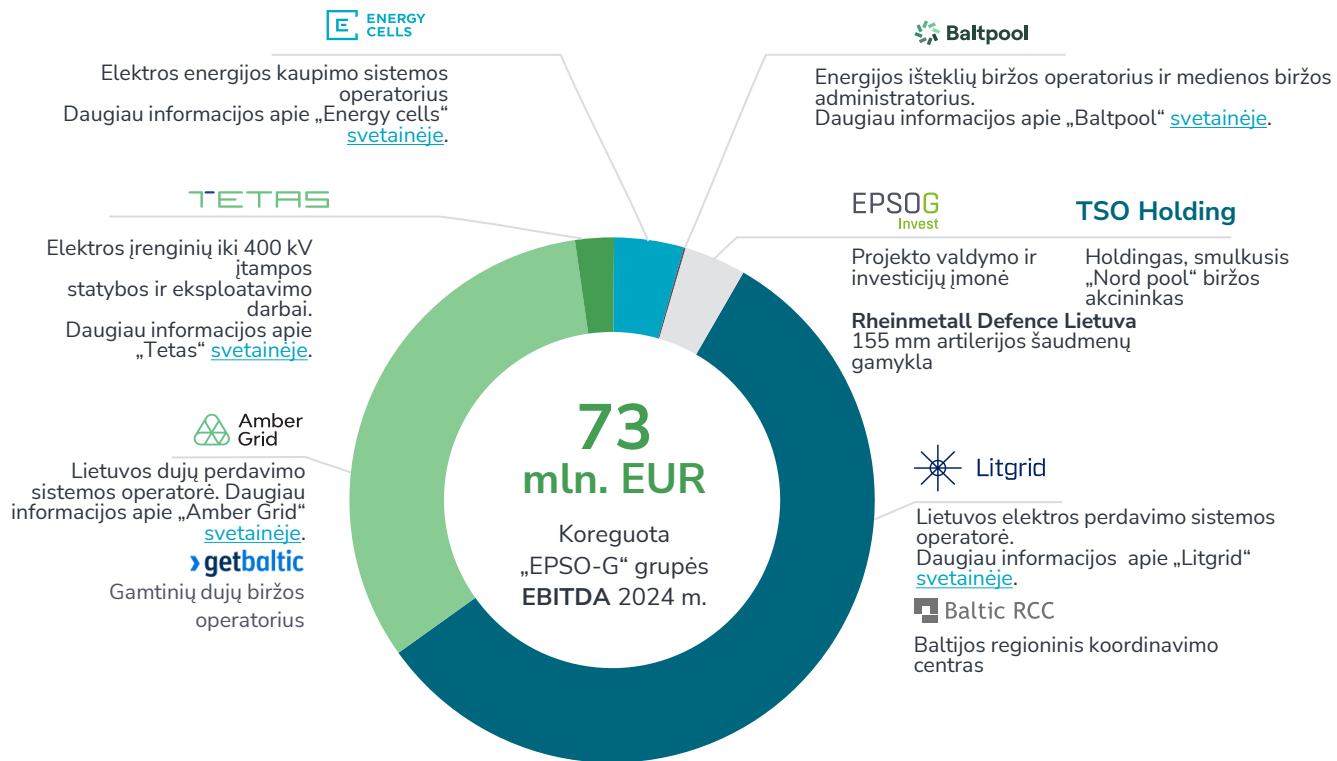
ENERGY CELLS

Elektros energijos kaupimo sistemos operatorius
Daugiau informacijos apie „Energy cells" svetainėje.

Baltpool

Energijos išteklių biržos operatorius ir medienos biržos administratorius.
Daugiau informacijos apie „Baltpool" svetainėje.

TETAS

Elektros įrenginių iki 400 kV įtampos statybos ir eksploatavimo darbai.
Daugiau informacijos apie „Tetas" svetainėje.

EPSOG Invest

Projekto valdymo ir investicijų įmonė

TSO Holding

Holdingas, smulkusis „Nord pool" biržos akcininkas

Rheinmetall Defence Lietuva
155 mm artilerijos šaudmenų gamykla

Amber Grid

Lietuvos dujų perdavimo sistemos operatorė. Daugiau informacijos apie „Amber Grid" svetainėje.

getbaltic

Gamtinių dujų biržos operatorius

73
mln. EUR
Koreguota „EPSO-G" grupės EBITDA 2024 m.

Litgrid

Lietuvos elektros perdavimo sistemos operatorė.
Daugiau informacijos apie „Litgrid" svetainėje.

Baltic RCC

Baltijos regioninis koordinavimo centras